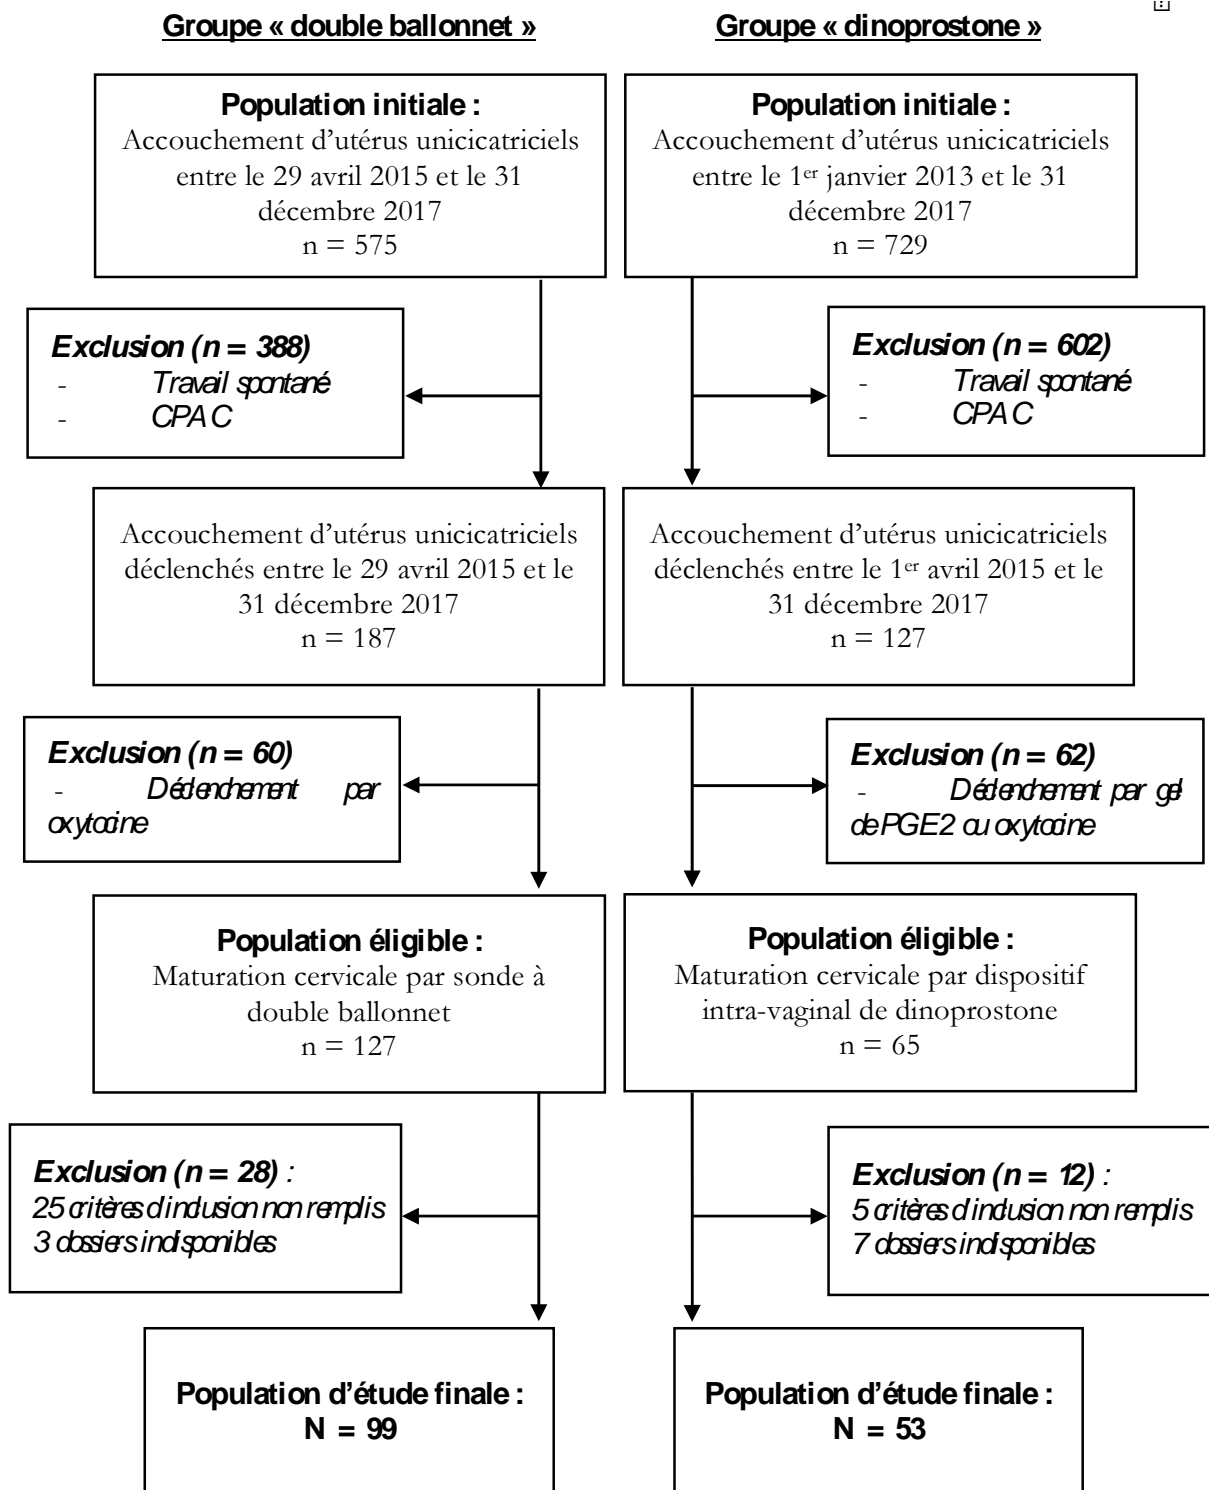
Groupe « double ballonnet »

Population initiale :
Accouchement d'utérus unicicatriciels entre le 29 avril 2015 et le 31 décembre 2017
n = 575

Exclusion (n = 388)
- Travail spontané
- CPAC

Accouchement d'utérus unicicatriciels déclenchés entre le 29 avril 2015 et le 31 décembre 2017
n = 187

Exclusion (n = 60)
- Déclenchement par oxytocine

Population éligible :
Maturation cervicale par sonde à double ballonnet
n = 127

Exclusion (n = 28) :
25 critères d'inclusion non remplis
3 dossiers indisponibles

Population d'étude finale :
N = 99

Groupe « dinoprostone »

Population initiale :
Accouchement d'utérus unicicatriciels entre le 1$^{er}$ janvier 2013 et le 31 décembre 2017
n = 729

Exclusion (n = 602)
- Travail spontané
- CPAC

Accouchement d'utérus unicicatriciels déclenchés entre le 1$^{er}$ avril 2015 et le 31 décembre 2017
n = 127

Exclusion (n = 62)
- Déclenchement par gel de PGE2 ou oxytocine

Population éligible :
Maturation cervicale par dispositif intra-vaginal de dinoprostone
n = 65

Exclusion (n = 12) :
5 critères d'inclusion non remplis
7 dossiers indisponibles

Population d'étude finale :
N = 53